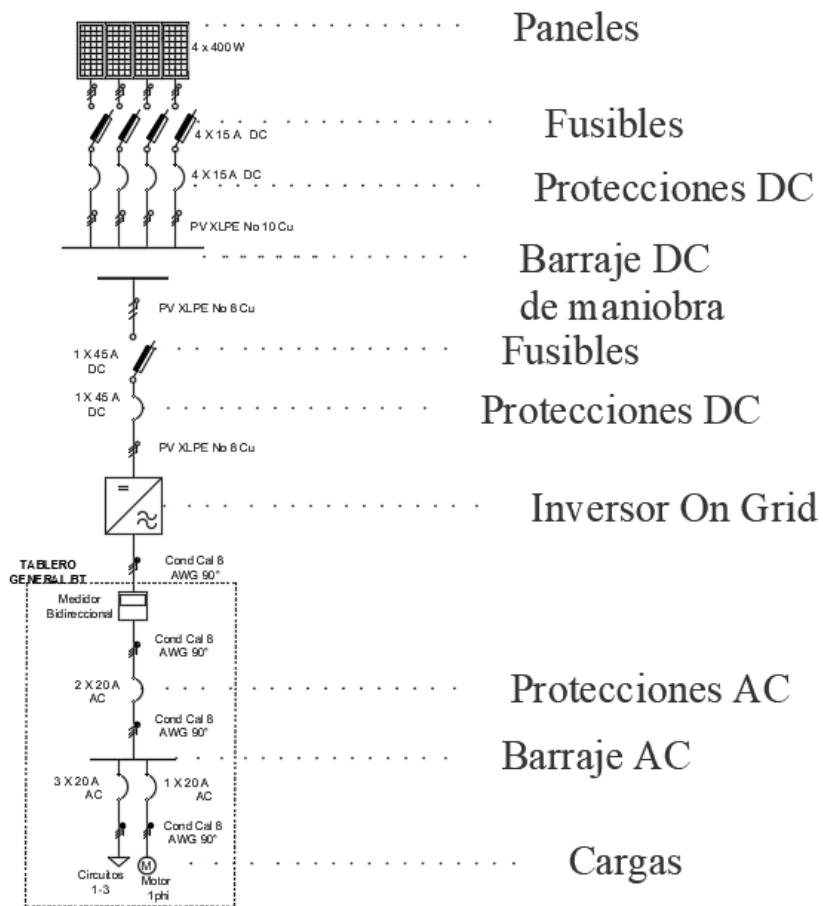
4 x 400 W

Paneles

4 X 15 A DC

Fusibles

4 X 15 A DC

Protecciones DC

PV XLPE No 10 Cu

Barraje DC de maniobra

PV XLPE No 8 Cu

1 X 45 A DC

Fusibles

1 X 45 A DC

Protecciones DC

PV XLPE No 8 Cu

=

~

Inversor On Grid

TABLERO GENERAL BT

Cond Cal 8 AWG 90°

Medidor Bidireccional

Cond Cal 8 AWG 90°

2 X 20 A AC

Protecciones AC

Cond Cal 8 AWG 90°

Barraje AC

3 X 20 A AC

1 X 20 A AC

Cond Cal 8 AWG 90°

M

Circuitos 1-3

Motor 1phi

Cargas